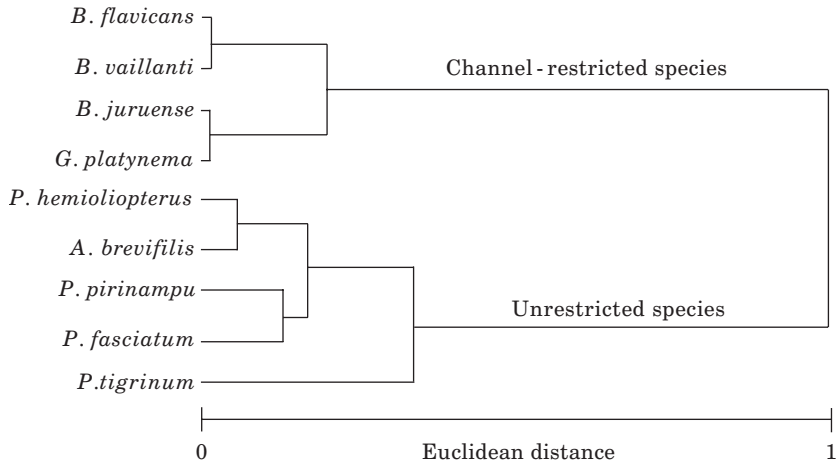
B. flavicans

B. vaillanti

B. juruense

G. platynema

P. hemioliopterus

A. brevifilis

P. pirinampu

P. fasciatum

P.tigrinum

Channel - restricted species

Unrestricted species

0

Euclidean distance

1